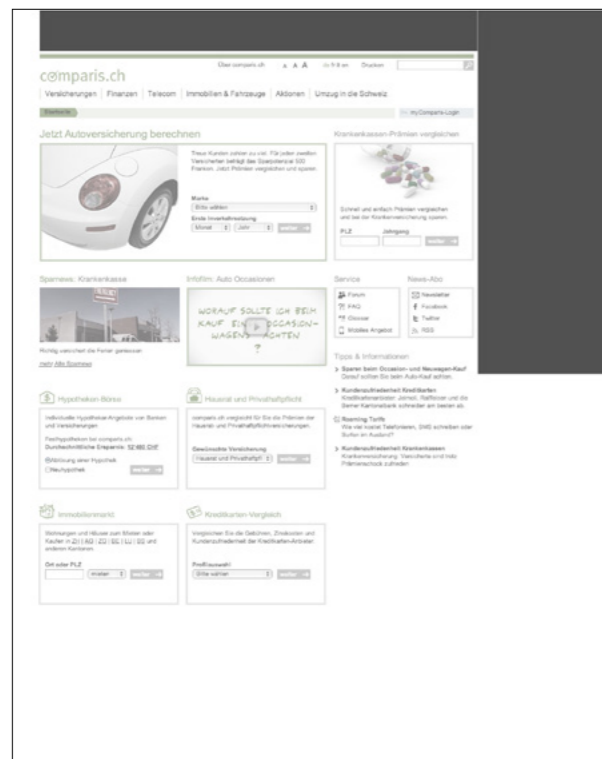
Über comparis.ch A A A fr it en Drucken

comparis.ch

Versicherungen | Finanzen | Telecom | Immobilien & Fahrzeuge | Aktionen | Umzug in die Schweiz

Startseite

myComparis-Login

Jetzt Autoversicherung berechnen

Treue Kunden zahlen zu viel. Für jeden zweiten Versicherten beträgt das Sparpotenzial 500 Franken. Jetzt Prämien vergleichen und sparen.

Marke
Bitte wählen
Erste Inverkehrsetzung
Monat Jahr weiter

Krankenkassen-Prämien vergleichen

Schnell und einfach Prämien vergleichen und bei der Krankenversicherung sparen.

PLZ Jahrgang
weiter

Sparnews: Krankenkasse

Richtig versichert die Ferien geniessen

mehr Alle Sparnews

Infofilm: Auto Occasionen

WORAUF SOLLTE ICH BEIM KAUF EINES OCCASION-WAGENS ACHTEN?

Service
Forum
FAQ
Glossar
Mobiles Angebot

News-Abo
Newsletter
Facebook
Twitter
RSS

Tipps & Informationen

Sparen beim Occasion- und Neuwagen-Kauf
Darauf sollten Sie beim Auto-Kauf achten.

Kundenzufriedenheit Kreditkarten
Kreditkartenanbieter: Jelmoli, Raiffeisen und die Berner Kantonalbank schneiden am besten ab.

Roaming-Tarife
Wie viel kostet Telefonieren, SMS schreiben oder Surfen im Ausland?

Kundenzufriedenheit Krankenkassen
Krankenversicherung: Visana und Helsana an den Spitze und trotz Prämienschock zufrieden

Hypotheken-Börse

Individuelle Hypotheken-Angebote von Banken und Versicherungen.

Festhypotheken bei comparis.ch:
Durchschnittliche Ersparnis: 52'000 CHF

Ablösung einer Hypothek
Neuhypothek
weiter

Hausrat und Privathaftpflicht

comparis.ch vergleicht für Sie die Prämien der Hausrat- und Privathaftpflichtversicherungen.

Gewünschte Versicherung
Hausrat und Privathaftpfl weiter

Immobilienmarkt

Wohnungen und Häuser zum Mieten oder Kaufen in ZH | AG | ZG | BE | LU | SG und anderen Kantonen.

Ort oder PLZ
mieten weiter

Kreditkarten-Vergleich

Vergleichen Sie die Gebühren, Zinskosten und Kundenzufriedenheit der Kreditkarten-Anbieter.

Profilauswahl
Bitte wählen weiter